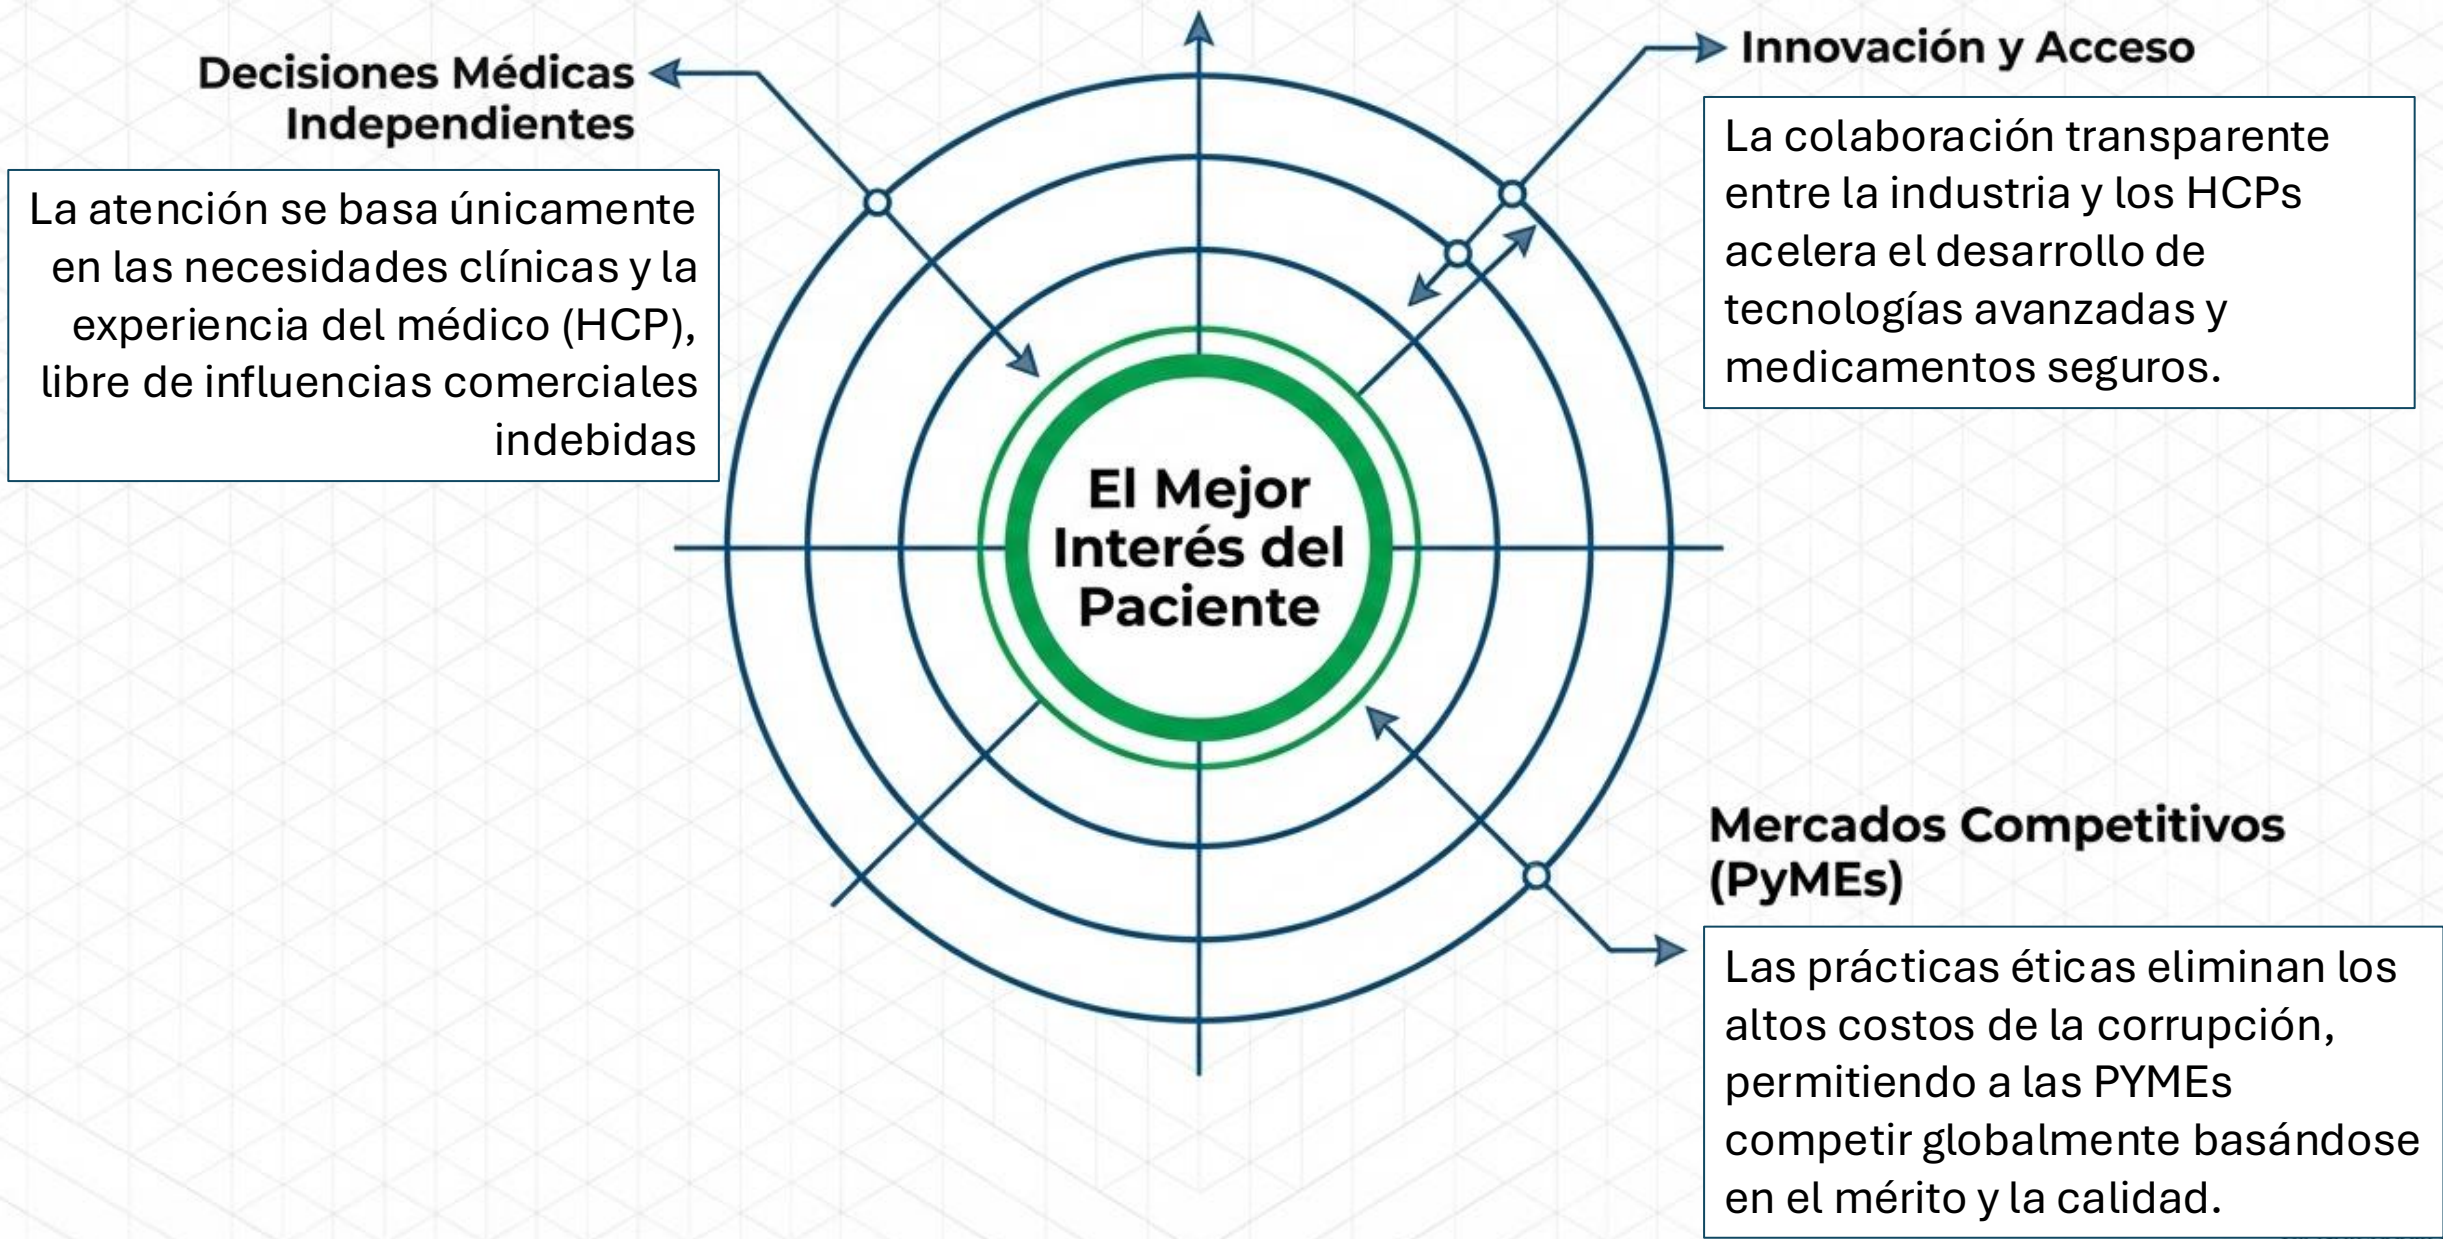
Decisiones Médicas Independientes

La atención se basa únicamente en las necesidades clínicas y la experiencia del médico (HCP), libre de influencias comerciales indebidas

Innovación y Acceso

La colaboración transparente entre la industria y los HCPs acelera el desarrollo de tecnologías avanzadas y medicamentos seguros.

El Mejor Interés del Paciente

Mercados Competitivos (PyMEs)

Las prácticas éticas eliminan los altos costos de la corrupción, permitiendo a las PYMEs competir globalmente basándose en el mérito y la calidad.